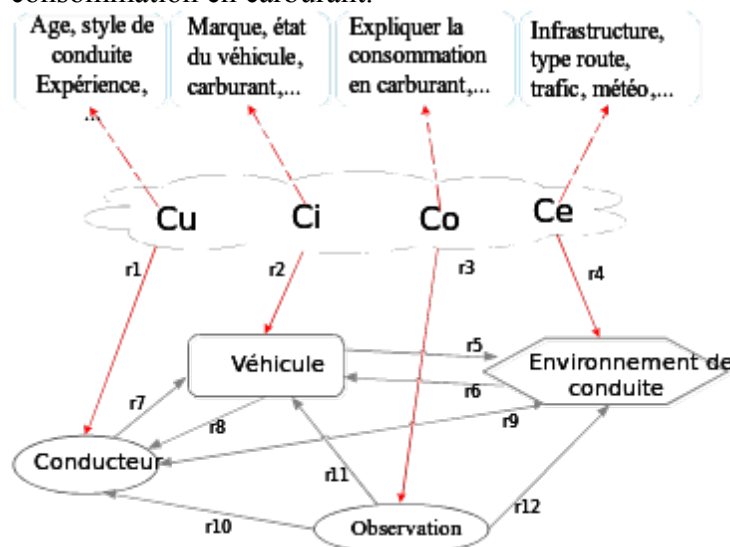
consommation en carburant.

Age, style de conduite Expérience, ...

Marque, état du véhicule, carburant,...

Expliquer la consommation en carburant,...

Infrastructure, type route, trafic, météo,...

Cu

Ci

Co

Ce

r1

r2

r3

r4

Véhicule

r5

Environnement de conduite

r6

r7

r8

r9

Conducteur

r11

r12

r10

Observation